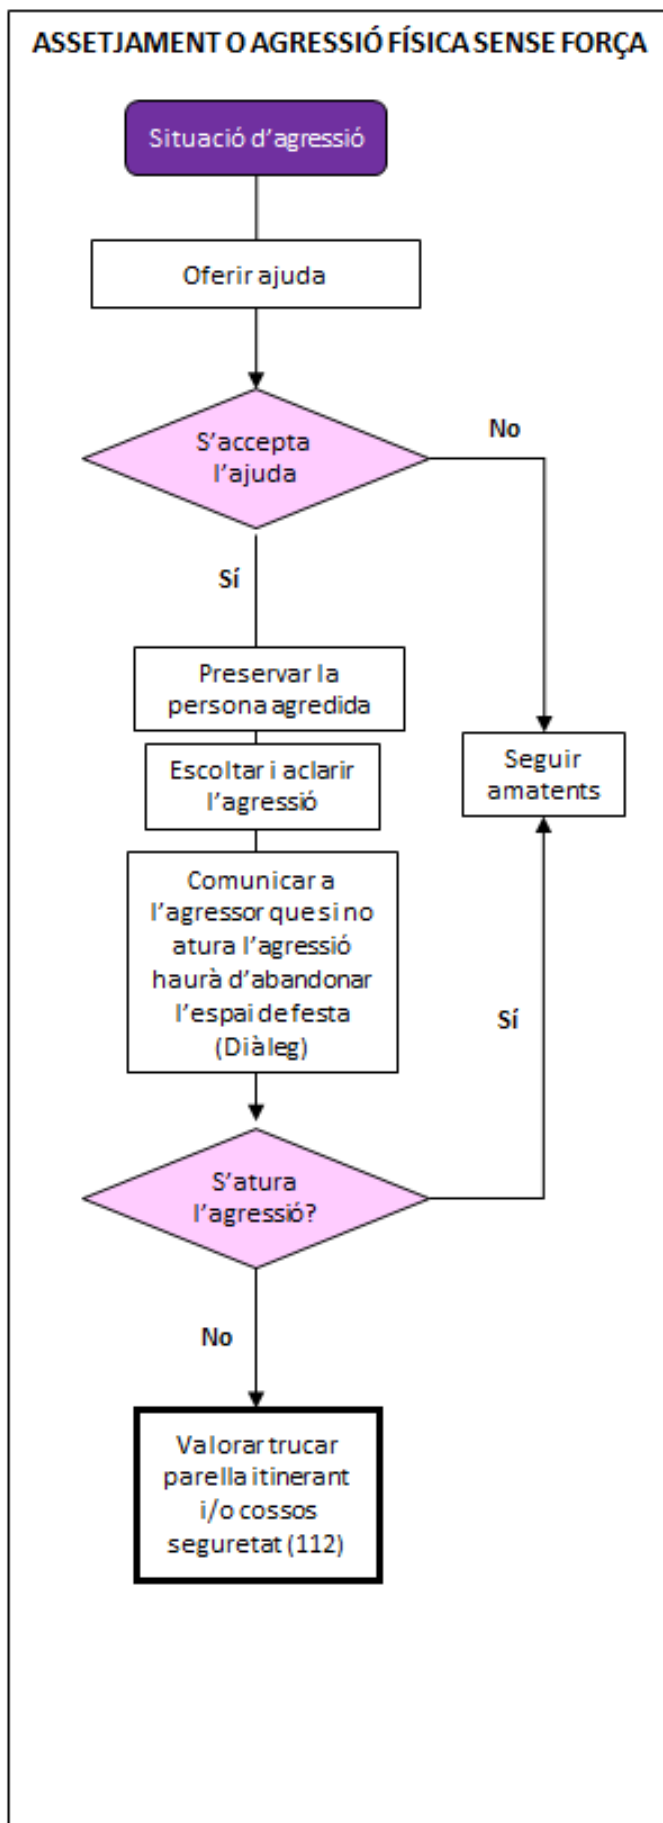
ASSETJAMENT O AGRESSIÓ FÍSICA SENSE FORÇA

Situació d'agressió

Oferir ajuda

S'accepta l'ajuda

No

Sí

Preservar la persona agredida

Escoltar i aclarir l'agressió

Comunicar a l'agressor que si no atura l'agressió haurà d'abandonar l'espai de festa (Diàleg)

Seguir amatents

Sí

S'atura l'agressió?

No

Valorar trucar parella itinerant i/o cossos seguretat (112)